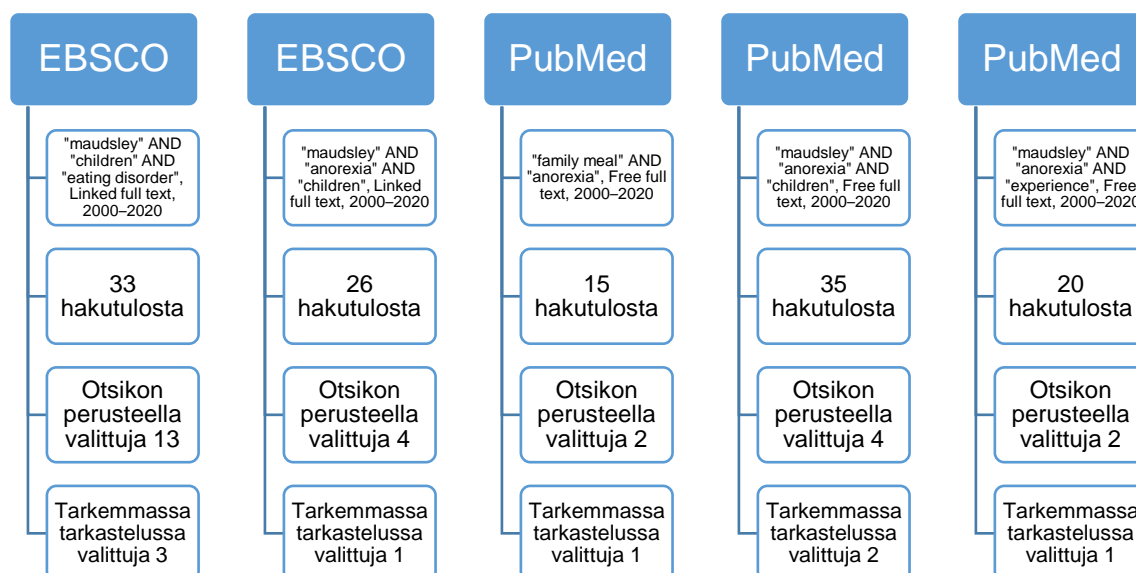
EBSCO

"maudsley" AND "children" AND "eating disorder", Linked full text, 2000–2020

33 hakutulosta

Otsikon perusteella valittuja 13

Tarkemmassa tarkastelussa valittuja 3

EBSCO

"maudsley" AND "anorexia" AND "children", Linked full text, 2000–2020

26 hakutulosta

Otsikon perusteella valittuja 4

Tarkemmassa tarkastelussa valittuja 1

PubMed

"family meal" AND "anorexia", Free full text, 2000–2020

15 hakutulosta

Otsikon perusteella valittuja 2

Tarkemmassa tarkastelussa valittuja 1

PubMed

"maudsley" AND "anorexia" AND "children", Free full text, 2000–2020

35 hakutulosta

Otsikon perusteella valittuja 4

Tarkemmassa tarkastelussa valittuja 2

PubMed

"maudsley" AND "anorexia" AND "experience", Free full text, 2000–2020

20 hakutulosta

Otsikon perusteella valittuja 2

Tarkemmassa tarkastelussa valittuja 1